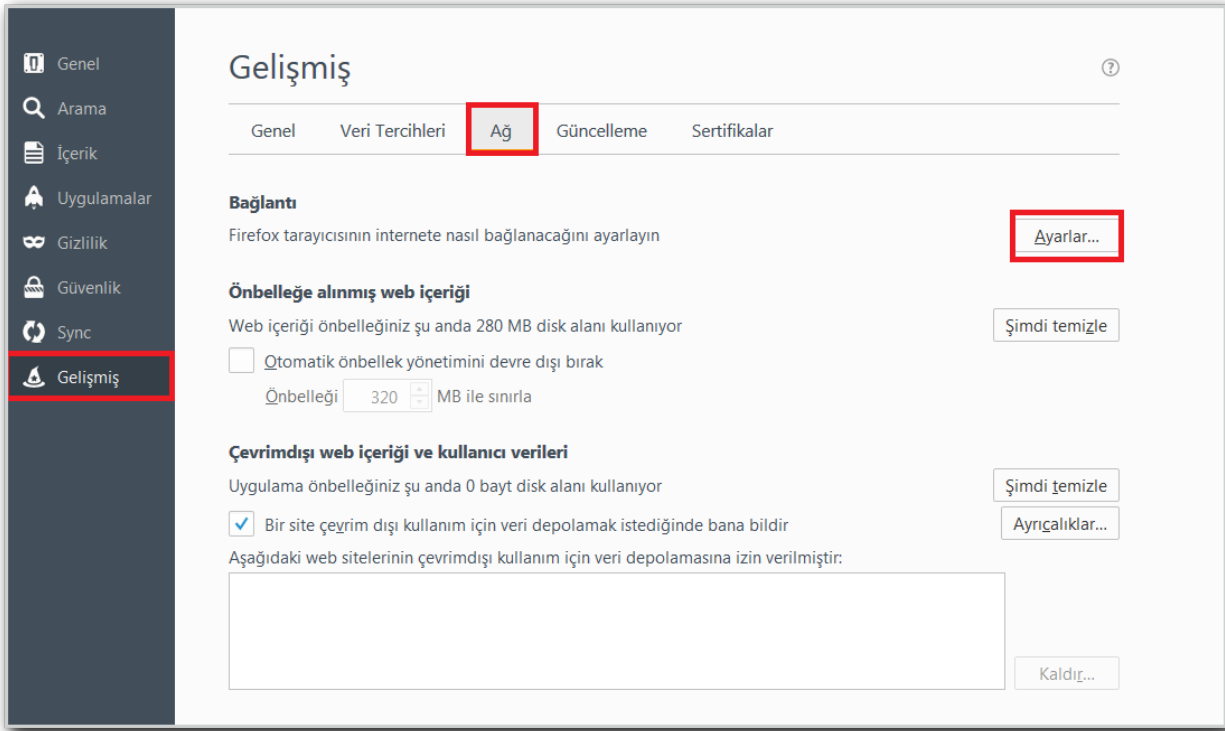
Genel
Arama
İçerik
Uygulamalar
Gizlilik
Güvenlik
Sync
Gelişmiş

Gelişmiş

?

Genel
Veri Tercihleri
Ağ
Güncelleme
Sertifikalar

Bağlantı
Firefox tarayıcısının internete nasıl bağlanacağını ayarlayın
Ayarlar...

Önbelleğe alınmış web içeriği
Web içeriği önbelleğiniz şu anda 280 MB disk alanı kullanıyor
Şimdi temizle
Otomatik önbellek yönetimini devre dışı bırak
Önbelleği 320 MB ile sınırla

Çevrimdışı web içeriği ve kullanıcı verileri
Uygulama önbelleğiniz şu anda 0 bayt disk alanı kullanıyor
Şimdi temizle
Bir site çevrim dışı kullanım için veri depolamak istediğinde bana bildir
Ayrıcalıklar...
Aşağıdaki web sitelerinin çevrimdışı kullanım için veri depolamasına izin verilmiştir:
Kaldır...